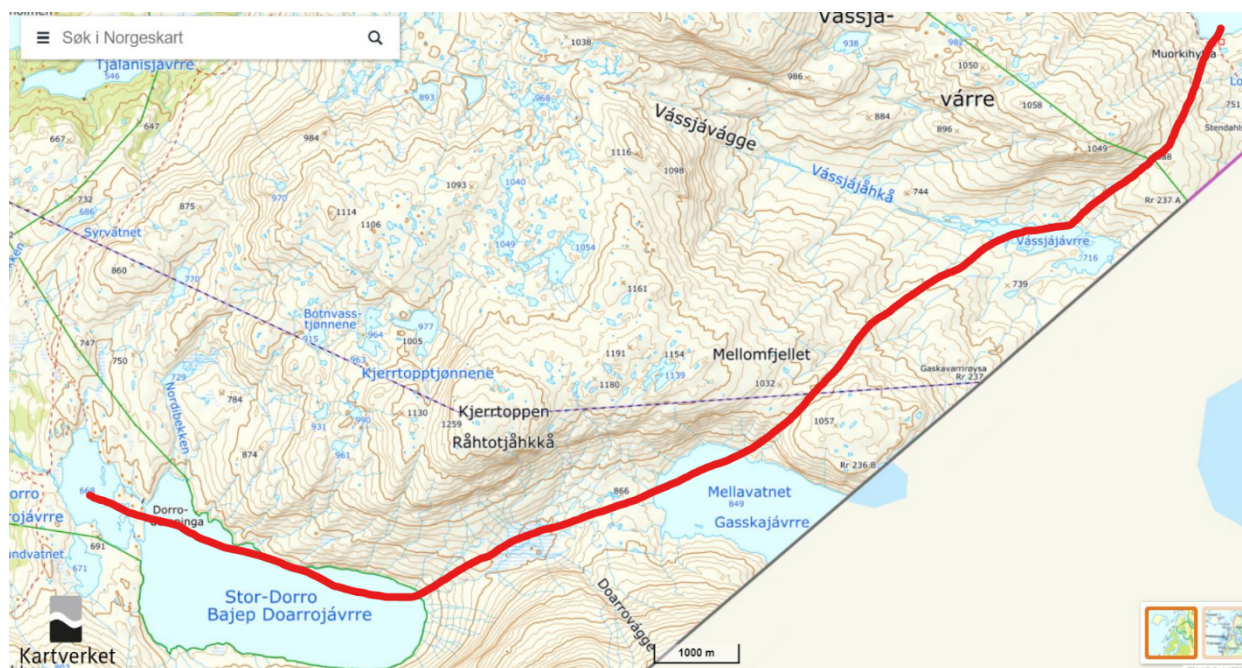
Søk i Norgeskart

Holmen
Tjalanisjávrre
546
667
647
732
686
875
Syrvatnet
860
770
747
750
729
Nordlbekken
784
874
Dorro
rojávrre
668
Dorro-
goahtinga
andvatnet
691
671
Stor-Dorro
Bajep Doarrojávrre
Kartverket
970
893
984
1114
1106
1093
1040
968
1038
938
986
1049
1054
1116
1098
Vássjávágge
Vássja-
várre
982
1050
884
896
1058
Muorkihytta
751
Stendalhytta
1049
988
Vássjájåhkå
744
Rr 237 A
Vássjájávrre
716
739
Botnvass-
tjønnene
977
964
915
1005
963
Kjerrtopptjønnene
1161
1191
1154
1180
1139
Mellomfjellet
1032
Gaskavarriroysa
Rr 237
1130
1259
Kjerrtoppen
Råhtotjåhkkå
931
990
961
1057
866
Mellavatnet
849
Gasskajávrre
Rr 236 B
Doarrovágge
1000 m